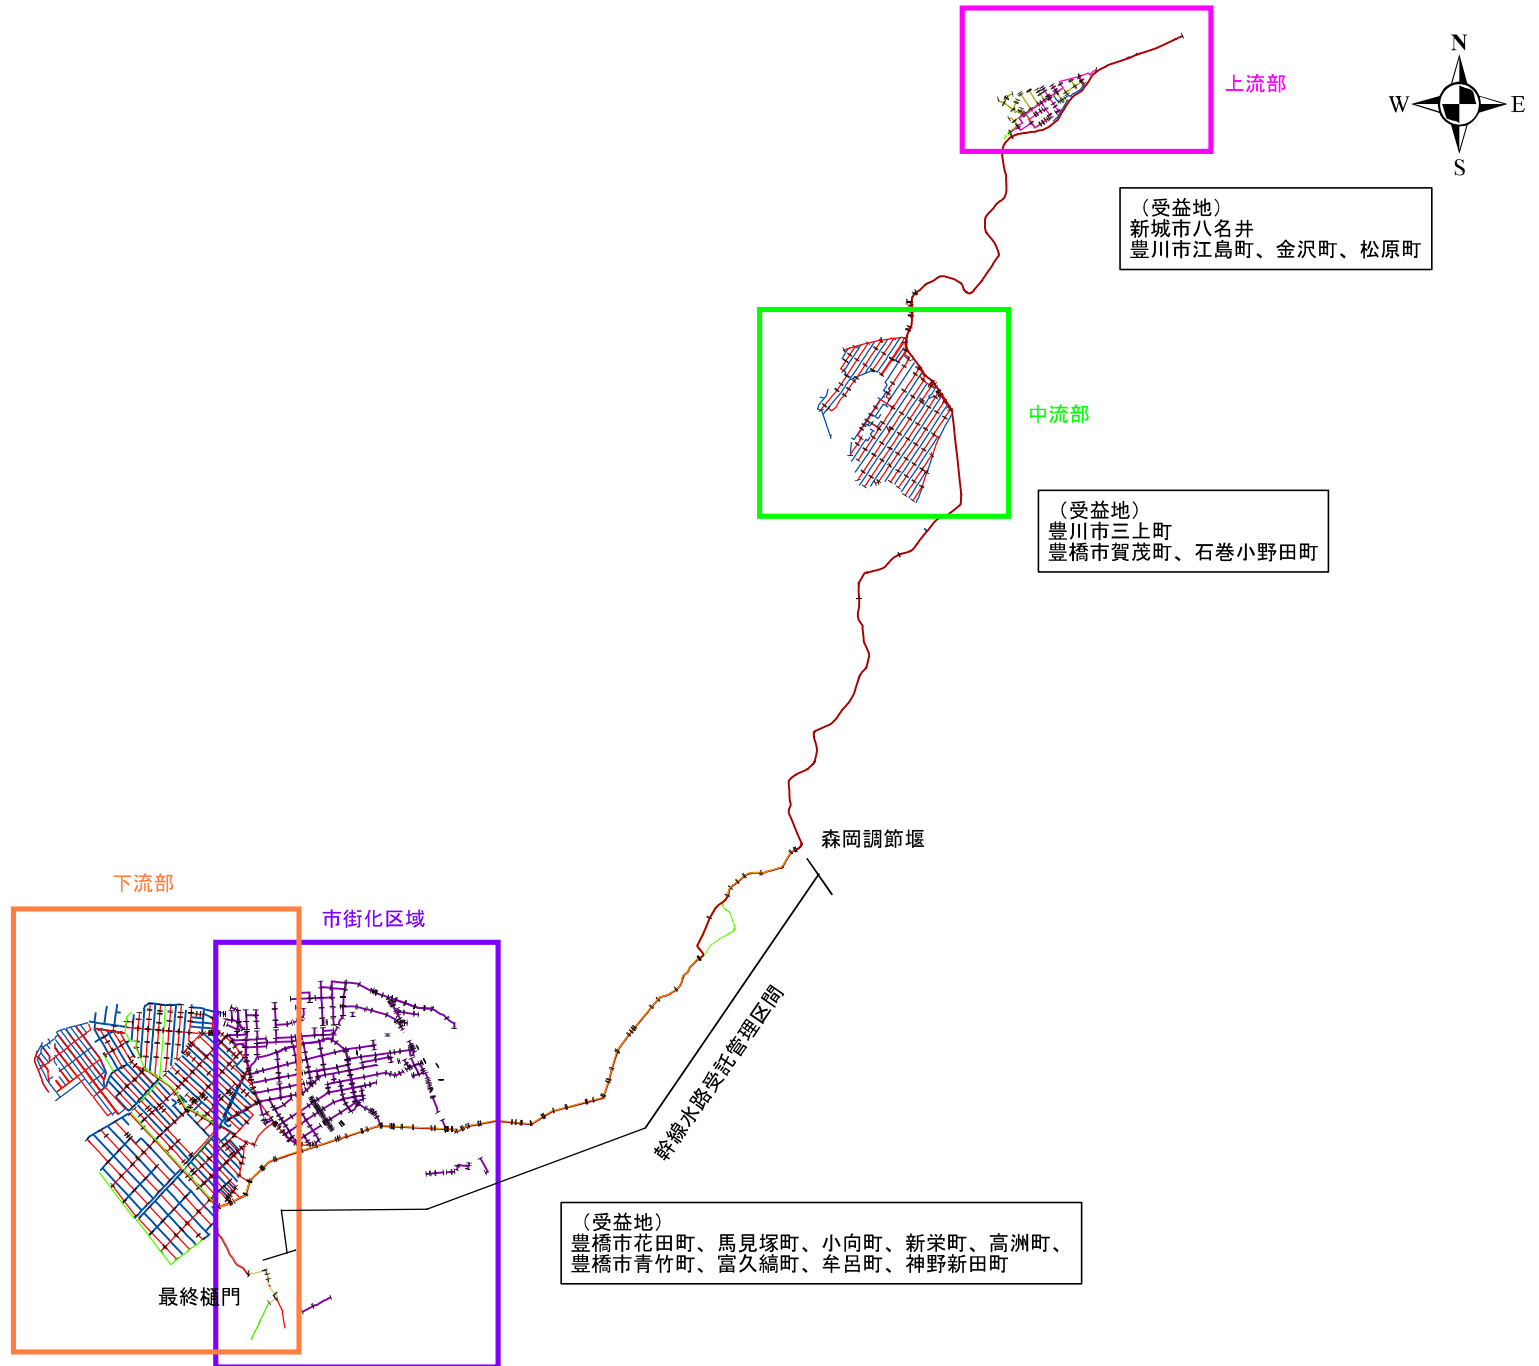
上流部

N
W
E
S

（受益地）
新城市八名井
豊川市江島町、金沢町、松原町

中流部

（受益地）
豊川市三上町
豊橋市賀茂町、石巻小野田町

森岡調節堰

下流部

市街化区域

幹線水路受託管理区間

（受益地）
豊橋市花田町、馬見塚町、小向町、新栄町、高洲町、
豊橋市青竹町、富久縞町、牟呂町、神野新田町

最終樋門